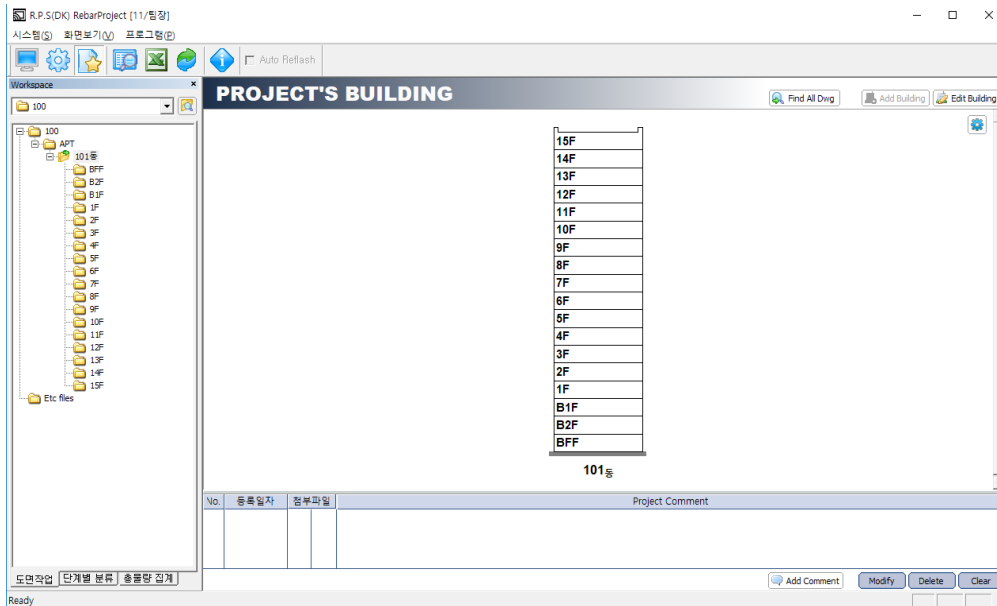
R.P.S(DK) RebarProject [11/팀장]

시스템(S) 화면보기(V) 프로그램(P)

Auto Reflash

Workspace

100

100
APT
101동
BFF
B2F
B1F
1F
2F
3F
4F
5F
6F
7F
8F
9F
10F
11F
12F
13F
14F
15F
Etc files

PROJECT'S BUILDING

Find All Dwg
Add Building
Edit Building

15F
14F
13F
12F
11F
10F
9F
8F
7F
6F
5F
4F
3F
2F
1F
B1F
B2F
BFF

101동

| No. | 등록일자 | 첨부파일 | | Project Comment |
|---|---|---|---|---|
| | | | | |

Add Comment
Modify
Delete
Clear

도면작업 단계별 분류 총물량 집계

Ready